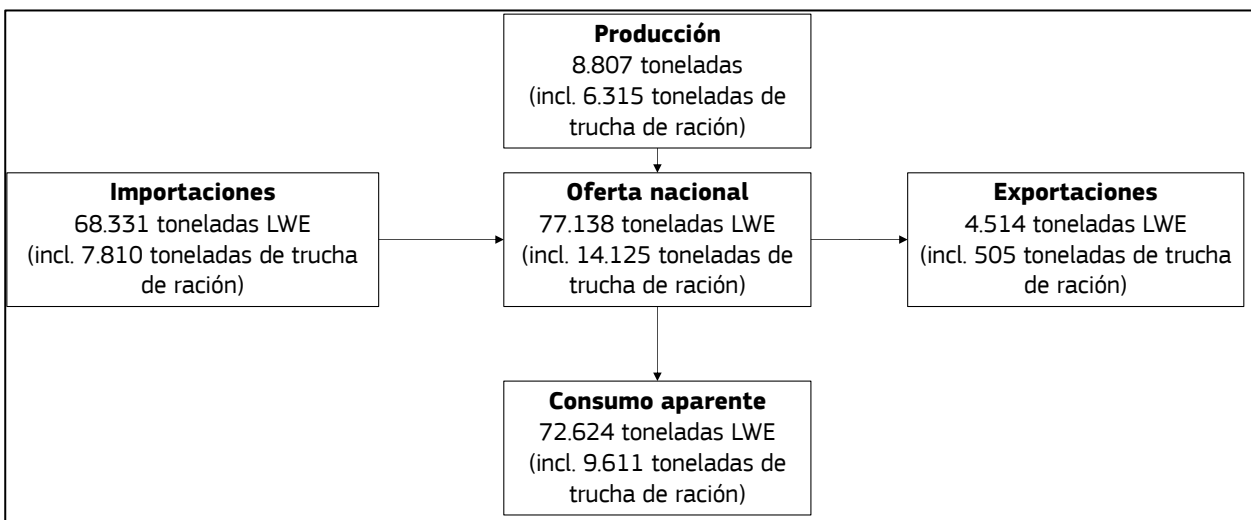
**Producción**
8.807 toneladas
(incl. 6.315 toneladas de trucha de ración)

**Importaciones**
68.331 toneladas LWE
(incl. 7.810 toneladas de trucha de ración)

**Oferta nacional**
77.138 toneladas LWE
(incl. 14.125 toneladas de trucha de ración)

**Exportaciones**
4.514 toneladas LWE
(incl. 505 toneladas de trucha de ración)

**Consumo aparente**
72.624 toneladas LWE
(incl. 9.611 toneladas de trucha de ración)